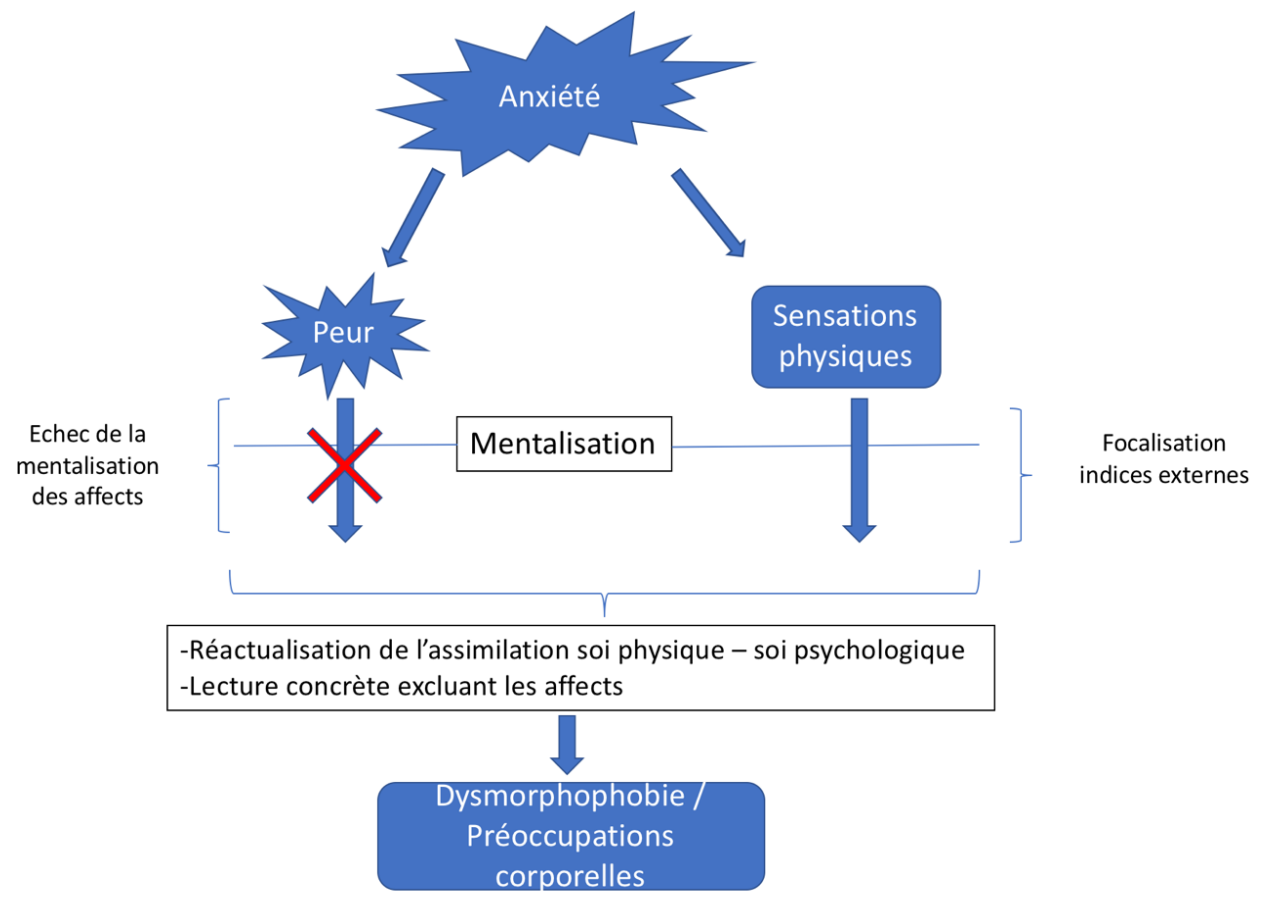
Anxiété

Peur

Sensations physiques

Echec de la mentalisation des affects

Mentalisation

Focalisation indices externes

-Réactualisation de l’assimilation soi physique – soi psychologique
-Lecture concrète excluant les affects

Dysmorphophobie / Préoccupations corporelles